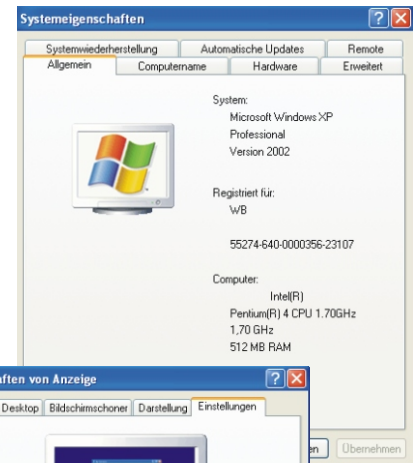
Systemeigenschaften

Systemwiederherstellung | Automatische Updates | Remote
Allgemein | Computername | Hardware | Erweitert

System:
Microsoft Windows XP
Professional
Version 2002

Registriert für:
WB

55274-640-0000356-23107

Computer:
Intel(R)
Pentium(R) 4 CPU 1.70GHz
1,70 GHz
512 MB RAM

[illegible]ften von Anzeige

Desktop | Bildschirmschoner | Darstellung | Einstellungen

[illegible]en | Übernehmen